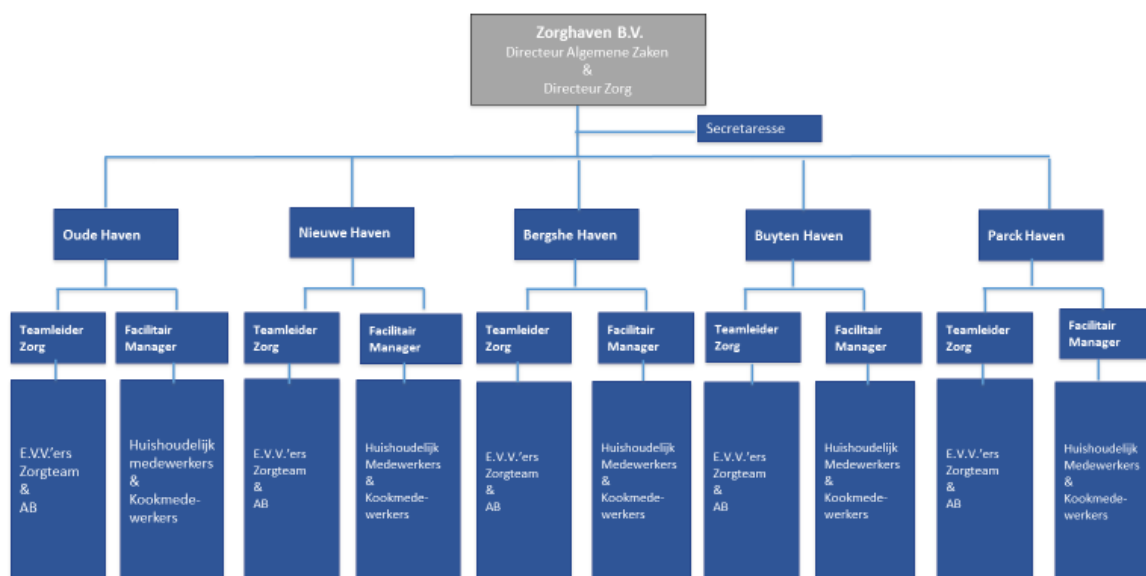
Zorghaven B.V.
Directeur Algemene Zaken
&
Directeur Zorg

Secretaresse

Oude Haven

Teamleider Zorg

E.V.V.'ers
Zorgteam
&
AB

Facilitair Manager

Huishoudelijk medewerkers
&
Kookmedewerkers

Nieuwe Haven

Teamleider Zorg

E.V.V.'ers
Zorgteam
&
AB

Facilitair Manager

Huishoudelijk Medewerkers
&
Kookmedewerkers

Bergshe Haven

Teamleider Zorg

E.V.V.'ers
Zorgteam
&
AB

Facilitair Manager

Huishoudelijk Medewerkers
&
Kookmedewerkers

Buyten Haven

Teamleider Zorg

E.V.V.'ers
Zorgteam
&
AB

Facilitair Manager

Huishoudelijk Medewerkers
&
Kookmedewerkers

Parck Haven

Teamleider Zorg

E.V.V.'ers
Zorgteam
&
AB

Facilitair Manager

Huishoudelijk Medewerkers
&
Kookmedewerkers